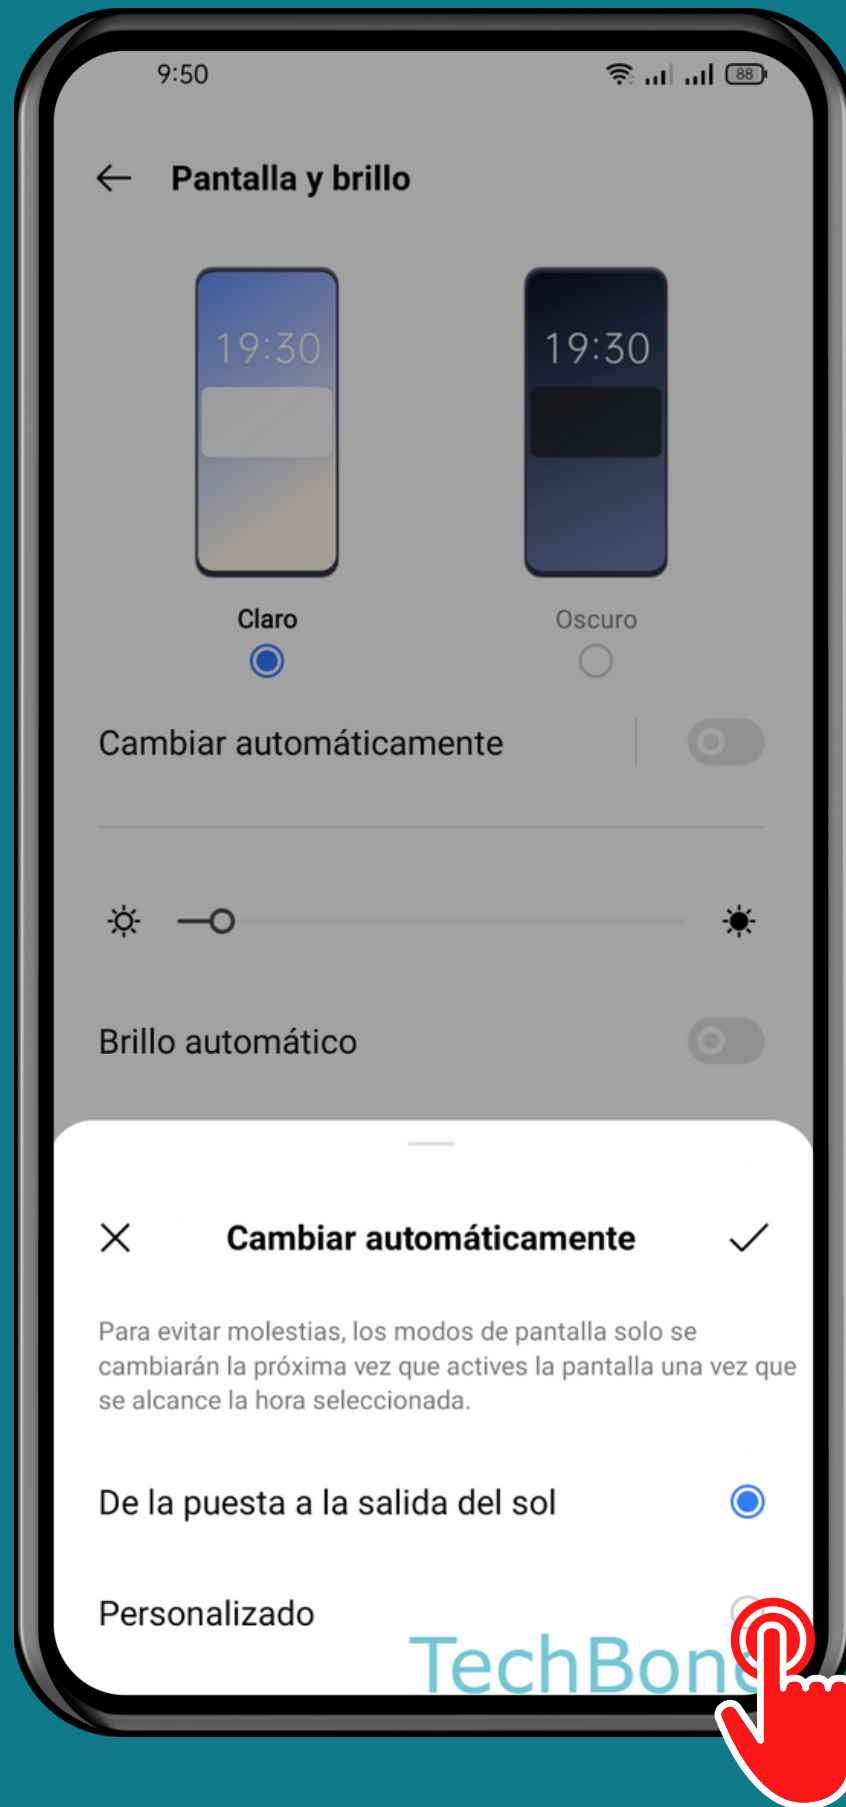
9:50

88

Pantalla y brillo

19:30

19:30

Claro

Oscuro

Cambiar automáticamente

Brillo automático

Cambiar automáticamente

Para evitar molestias, los modos de pantalla solo se cambiarán la próxima vez que actives la pantalla una vez que se alcance la hora seleccionada.

De la puesta a la salida del sol

Personalizado

TechBone